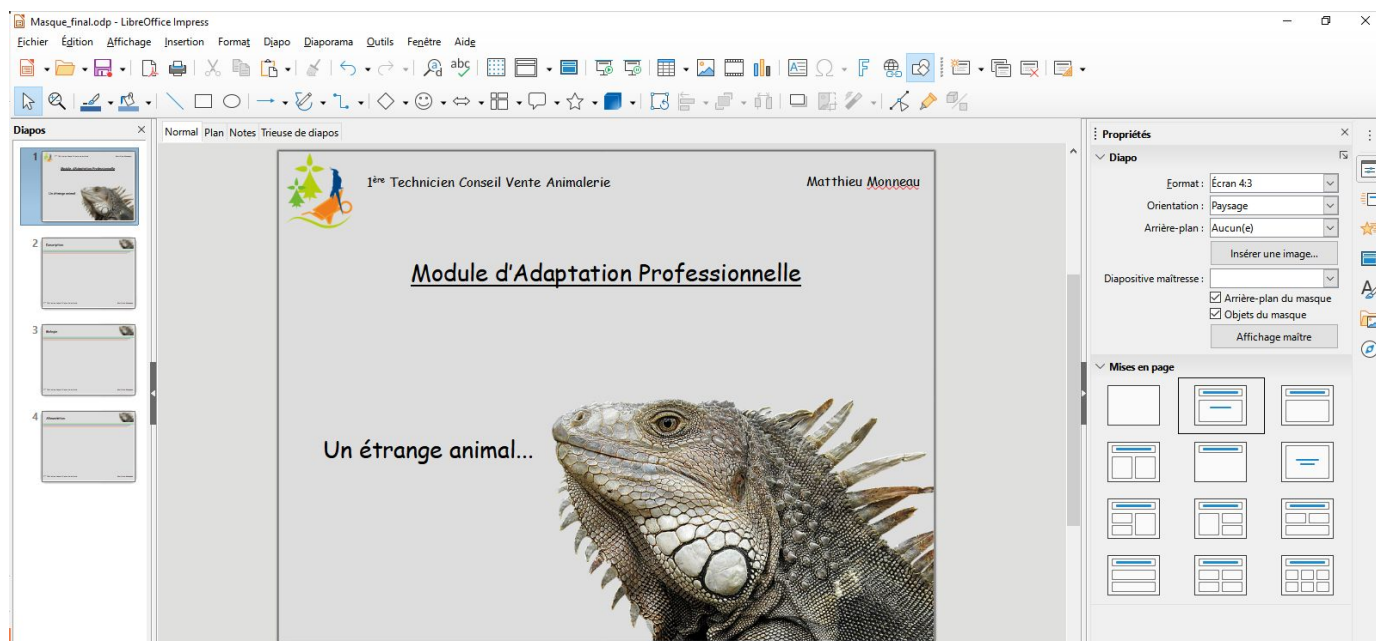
Masque_final.odp - LibreOffice Impress

Fichier Édition Affichage Insertion Format Diapo Diaporama Outils Fenêtre Aide

Diapos

Normal Plan Notes Trieuse de diapos

1
Module d'Adaptation Professionnelle
Un étrange animal

2
Description

3
Biotope

4
Alimentation

1ère Technicien Conseil Vente Animalerie

Matthieu Monneau

Module d'Adaptation Professionnelle

Un étrange animal...

Propriétés

Diapo

Format : Écran 4:3

Orientation : Paysage

Arrière-plan : Aucun(e)

Insérer une image...

Diapositive maîtresse :

Arrière-plan du masque

Objets du masque

Affichage maître

Mises en page